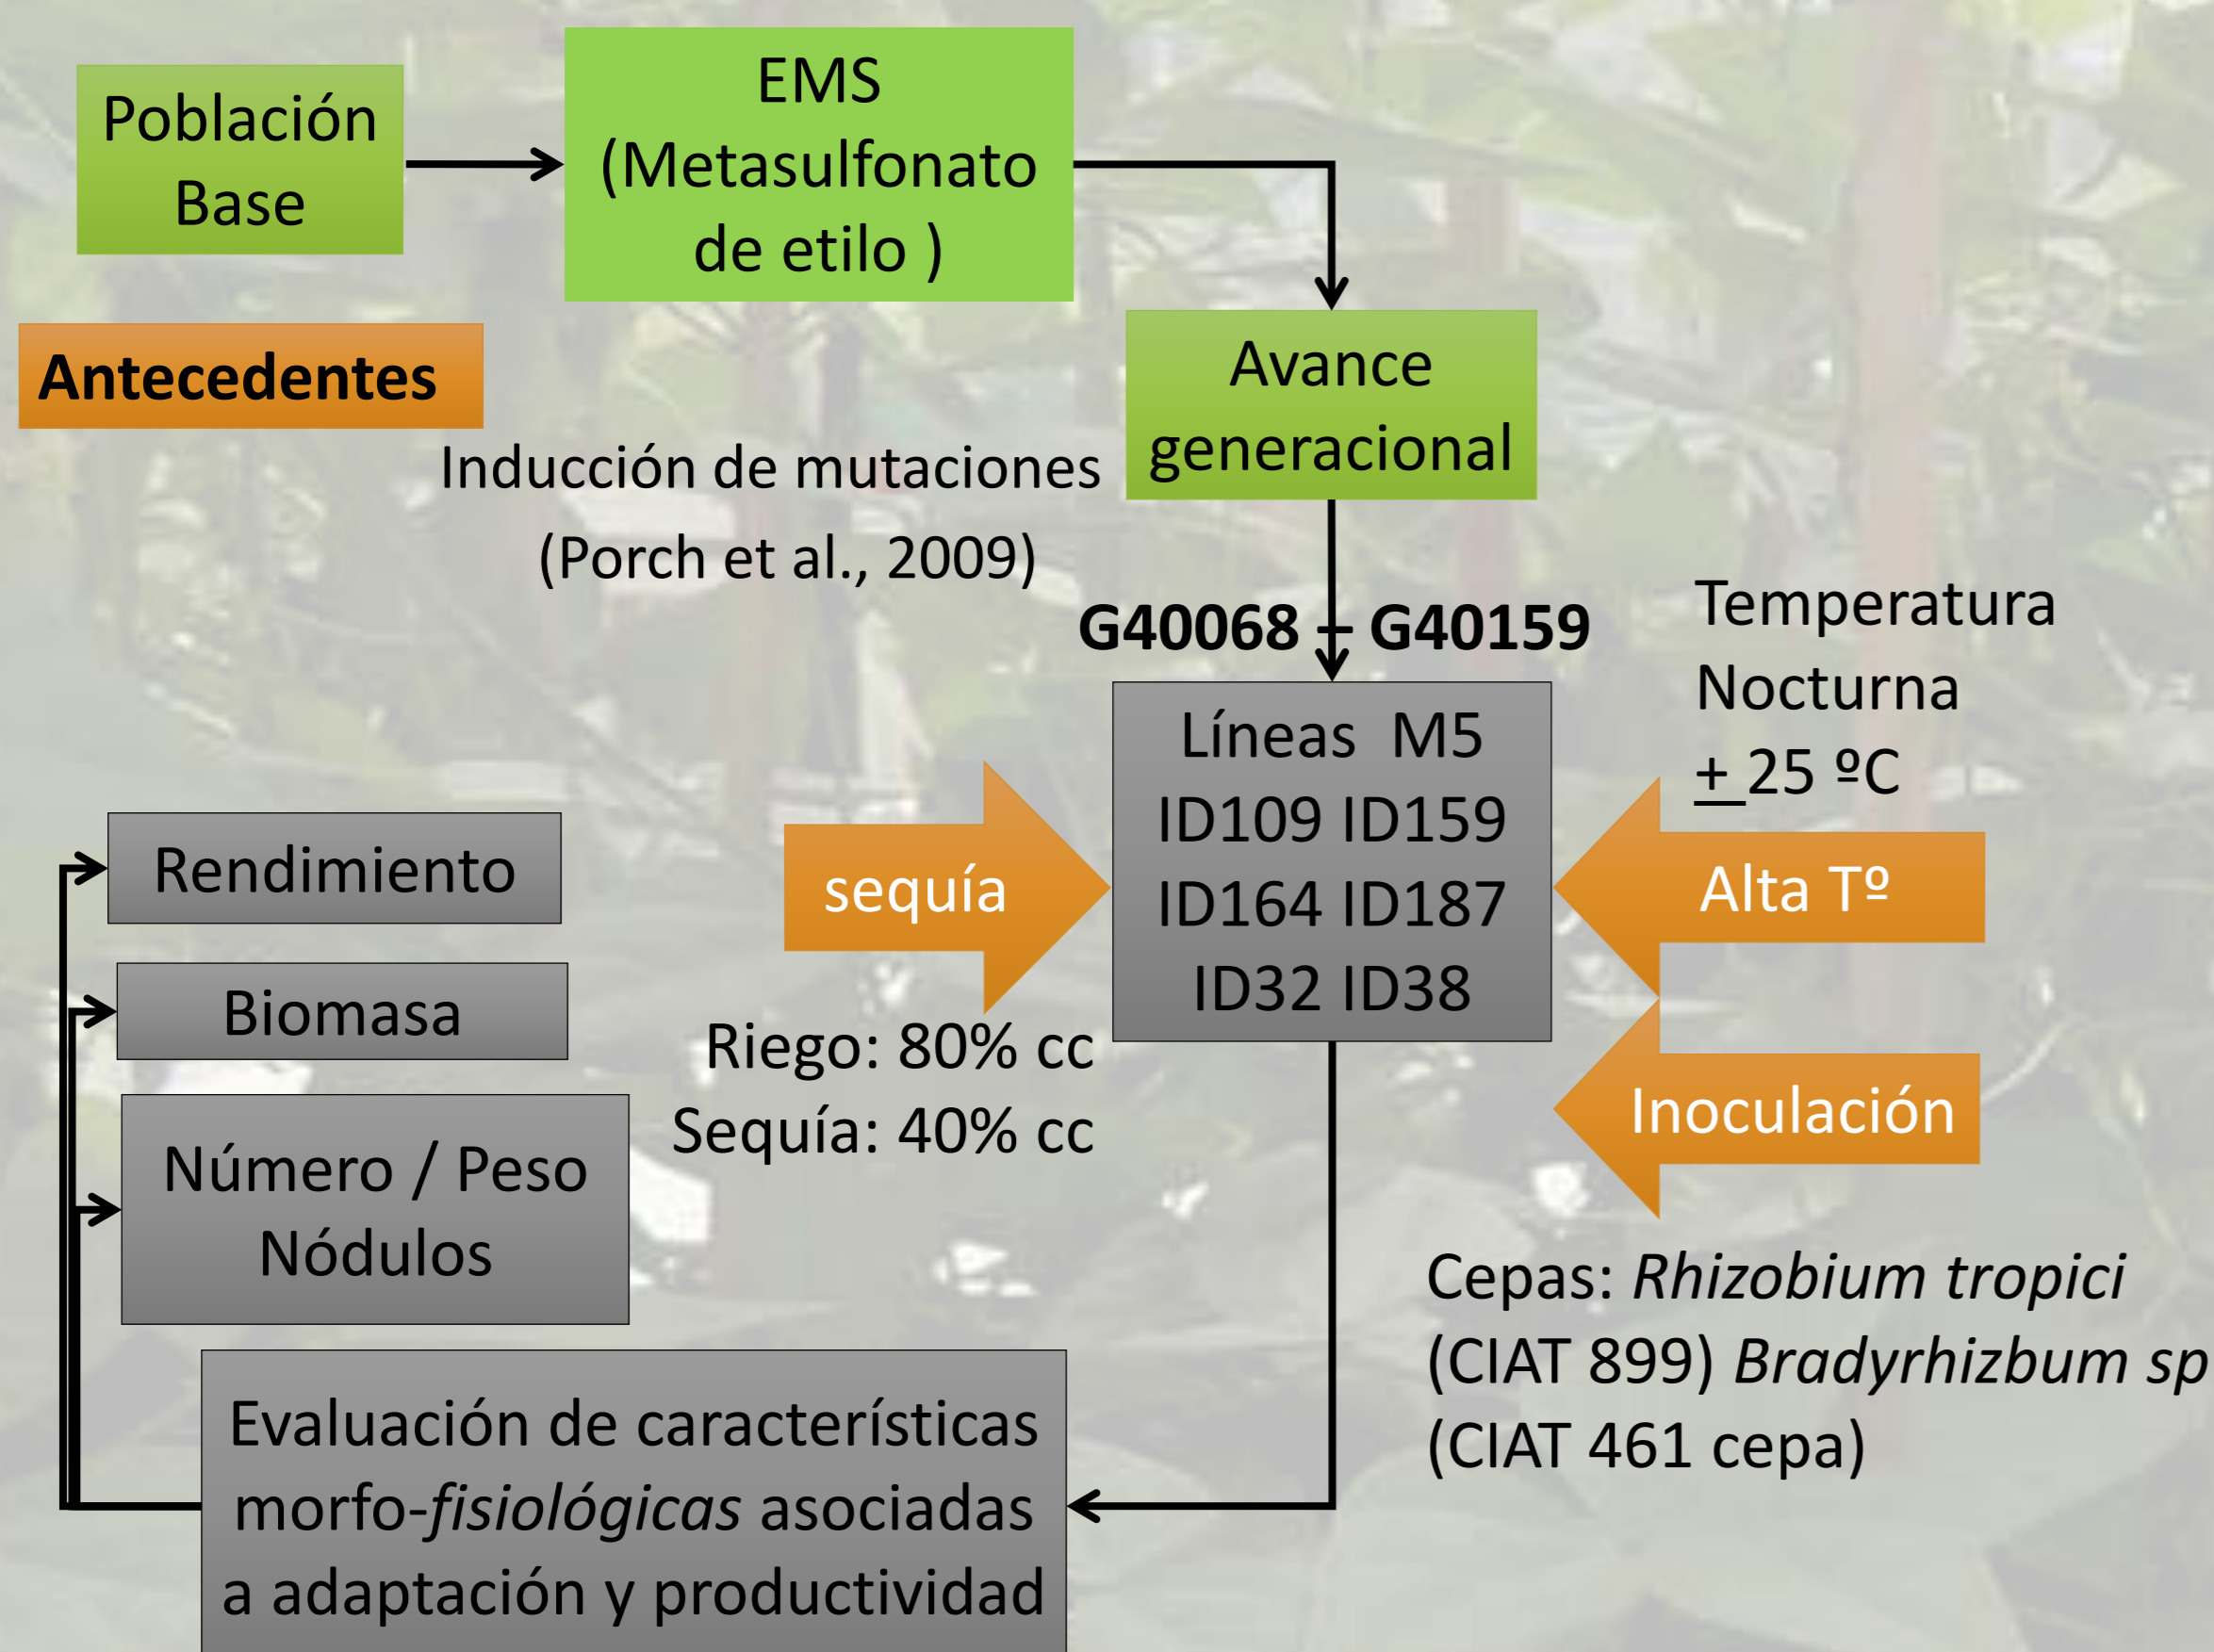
Población Base

EMS (Metasulfonato de etilo )

Antecedentes

Avance generacional

Inducción de mutaciones (Porch et al., 2009)

G40068 + G40159

Temperatura Nocturna $\underline{+}$ 25 ºC

Líneas M5
ID109 ID159
ID164 ID187
ID32 ID38

sequía

Alta Tº

Rendimiento

Biomasa

Número / Peso Nódulos

Riego: 80% cc
Sequía: 40% cc

Inoculación

Cepas: *Rhizobium tropici* (CIAT 899) *Bradyrhizbum sp* (CIAT 461 cepa)

Evaluación de características morfo-*fisiológicas* asociadas a adaptación y productividad